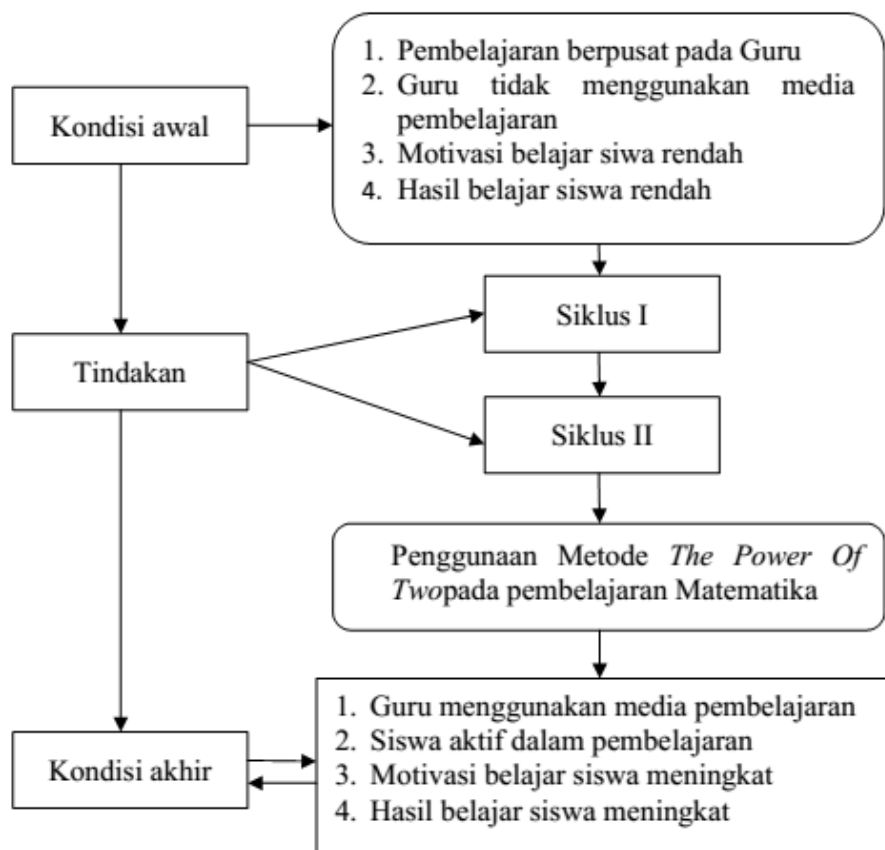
Kondisi awal

1. Pembelajaran berpusat pada Guru
2. Guru tidak menggunakan media pembelajaran
3. Motivasi belajar siwa rendah
4. Hasil belajar siswa rendah

Tindakan

Siklus I

Siklus II

Penggunaan Metode *The Power Of Two*pada pembelajaran Matematika

Kondisi akhir

1. Guru menggunakan media pembelajaran
2. Siswa aktif dalam pembelajaran
3. Motivasi belajar siswa meningkat
4. Hasil belajar siswa meningkat